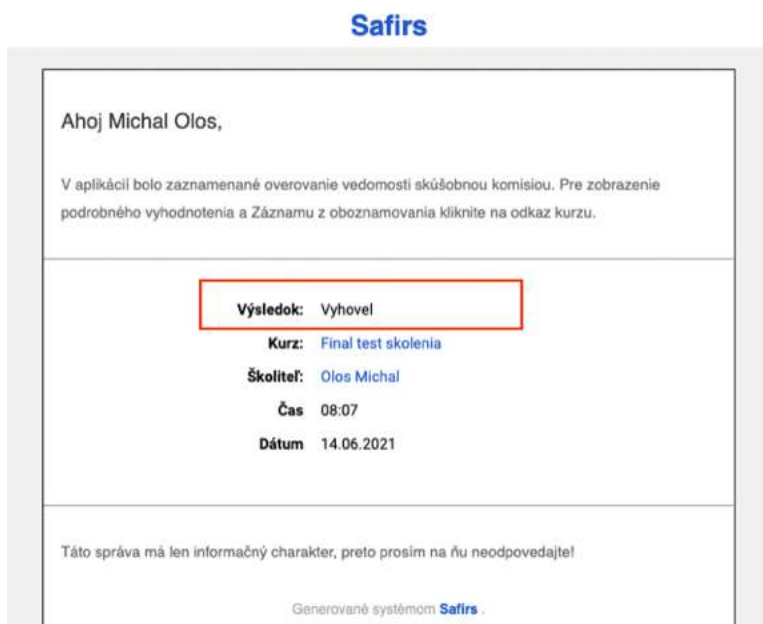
Safirs

Ahoj Michal Olos,

V aplikácií bolo zaznamenané overovanie vedomostí skúšobnou komisiou. Pre zobrazenie podrobného vyhodnotenia a Záznamu z oboznamovania kliknite na odkaz kurzu.

| | |
|---|---|
| Výsledok: | Vyhovel |
| Kurz: | Final test skolenia |
| Školiteľ: | Olos Michal |
| Čas | 08:07 |
| Dátum | 14.06.2021 |

Táto správa má len informačný charakter, preto prosím na ňu neodpovedajte!

Generované systémom Safirs .